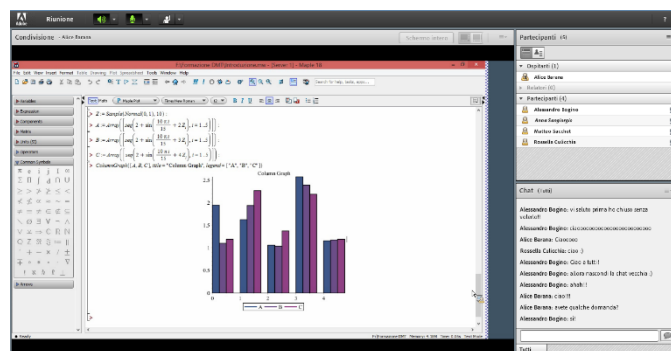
Riunione

Condivisione - Alice Barana

Schermo intero

Partecipanti (5)

Ospitanti (1)
Alice Barana
Relatori (0)
Partecipanti (4)
Alessandro Bogino
Anna Zangirolo
Matteo Sacchet
Rossella Colecchia

Maple 16

File Edit View Insert Format Table Drawing Plot Spreadsheet Tools Window Help

Text Math

> $X := Sample(Normal(0, 1), 10):$
> $A := Array([seq(2 + \sin(\frac{10\pi i}{15}) + 2X_i, i = 1..5)])$
> $B := Array([seq(2 + \sin(\frac{10\pi i}{15}) + 2X_i, i = 1..5)])$
> $C := Array([seq(2 + \sin(\frac{10\pi i}{15}) + 4X_i, i = 1..5)])$
> $ColumnGraph([A, B, C], title = "Column Graph", legend = ["A", "B", "C"])$

Column Graph

2.5
2
1.5
1
0.5
0
0 1 2 3 4

A B C

Ready

Chat (Tutti)

Alessandro Bogino: vi saluto prima ho chiuso senza volerlo!!
Alessandro Bogino: cicciccicciccicciccicciccic
Alice Barana: Cosaaa
Rossella Colecchia: ciao :)
Alessandro Bogino: Ciao a tutti !
Alessandro Bogino: alcuni nascondi la chat vecchia :)
Alessandro Bogino: ahahi !
Alice Barana: ciao !!!
Alice Barana: avete qualche domanda?
Alessandro Bogino: si!

Tutti